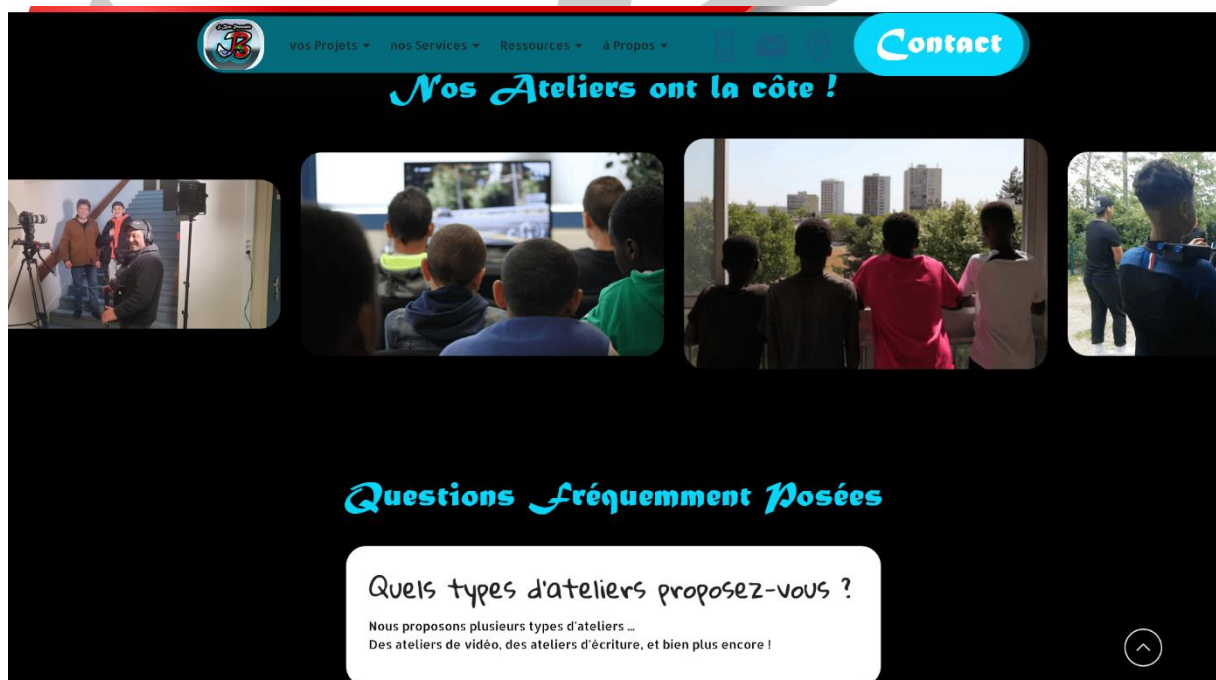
vos Projets ▾ nos Services ▾ Ressources ▾ à Propos ▾

Contact

Nos Ateliers ont la côte !

Questions Fréquemment Posées

Quels types d'ateliers proposez-vous ?

Nous proposons plusieurs types d'ateliers ...
Des ateliers de vidéo, des ateliers d'écriture, et bien plus encore !